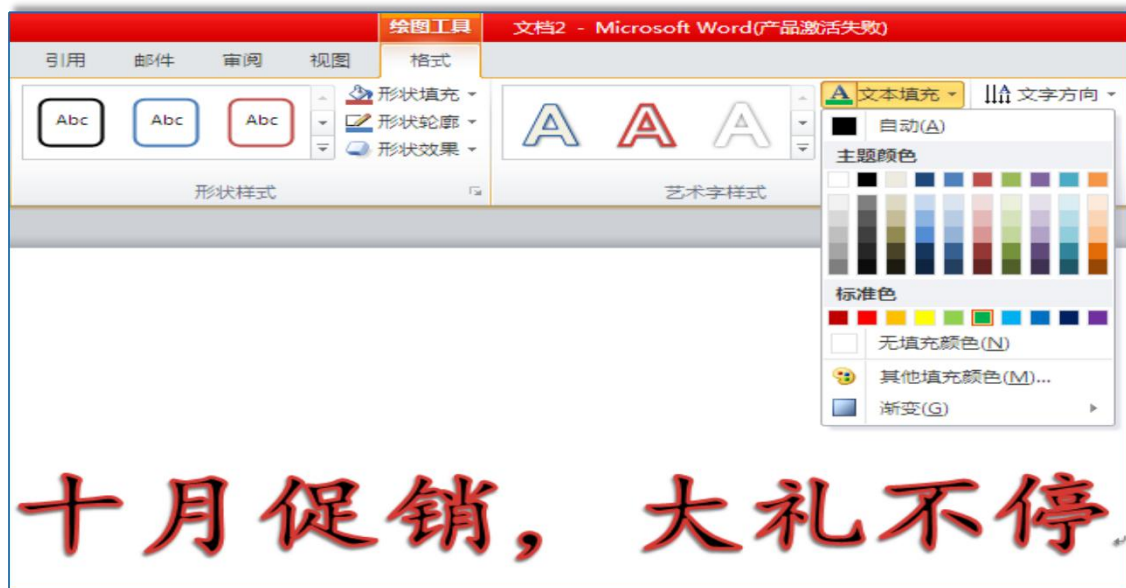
绘图工具 文档2 - Microsoft Word(产品激活失败)

引用 邮件 审阅 视图 格式

Abc Abc Abc

形状填充 形状轮廓 形状效果

形状样式

A A A

艺术字样式

文本填充 文字方向

自动(A)

主题颜色

标准色

无填充颜色(N)

其他填充颜色(M)...

渐变(G)

十月促销，大礼不停